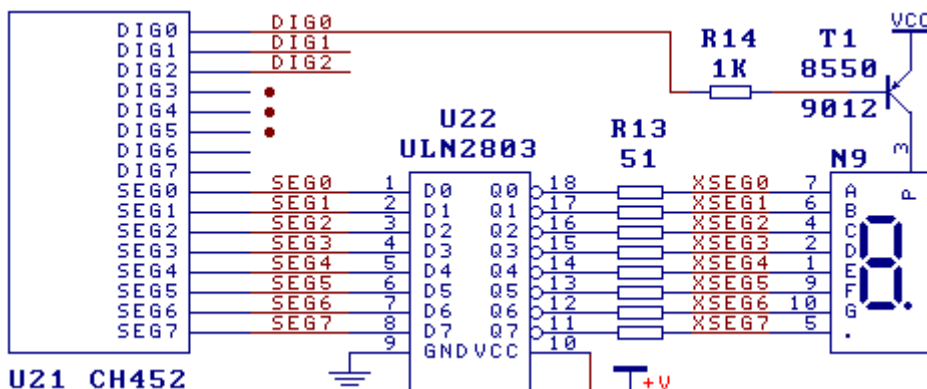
DIG0
DIG1
DIG2
DIG3
DIG4
DIG5
DIG6
DIG7
SEG0
SEG1
SEG2
SEG3
SEG4
SEG5
SEG6
SEG7
U21 CH452

DIG0
DIG1
DIG2

R14
1K

T1
8550
9012

VCC

U22
ULN2803

SEG0 1 D0 Q0 18
SEG1 2 D1 Q1 17
SEG2 3 D2 Q2 16
SEG3 4 D3 Q3 15
SEG4 5 D4 Q4 14
SEG5 6 D5 Q5 13
SEG6 7 D6 Q6 12
SEG7 8 D7 Q7 11
9 GND VCC 10

R13
51

XSEG0 7
XSEG1 6
XSEG2 4
XSEG3 2
XSEG4 1
XSEG5 9
XSEG6 10
XSEG7 5

N9
3
A
B
C
D
E
F
G
P

+V